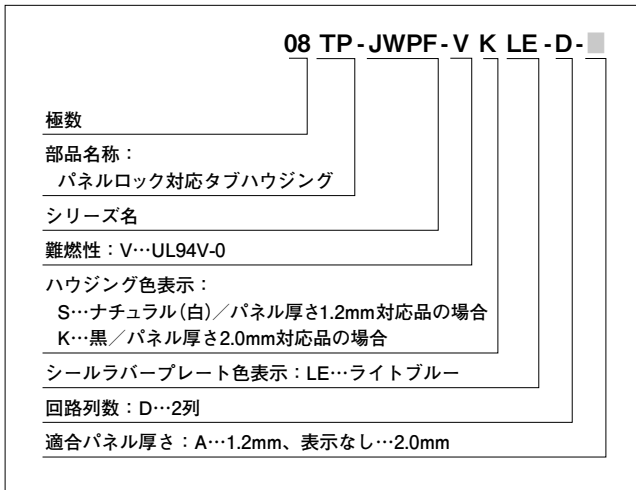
08 TP - JWPF - V K LE - D -

極数

部品名称：
パネルロック対応タブハウジング

シリーズ名

難燃性：V…UL94V-0

ハウジング色表示：
S…ナチュラル（白）／パネル厚さ1.2mm対応品の場合
K…黒／パネル厚さ2.0mm対応品の場合

シールラバープレート色表示：LE…ライトブルー

回路列数：D…2列

適合パネル厚さ：A…1.2mm、表示なし…2.0mm